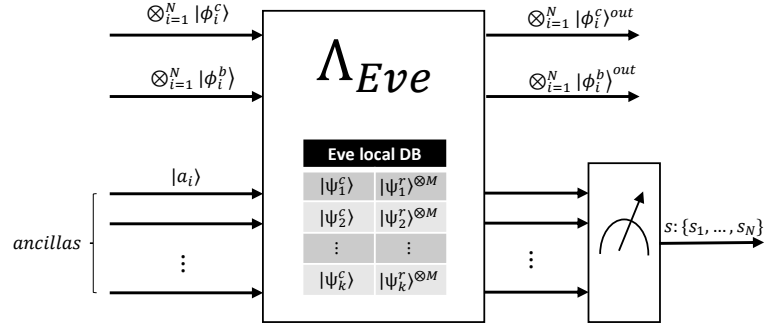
$\otimes_{i=1}^{N} |\phi_i^c\rangle$

$\otimes_{i=1}^{N} |\phi_i^b\rangle$

$\Lambda_{Eve}$

$\otimes_{i=1}^{N} |\phi_i^c\rangle^{out}$

$\otimes_{i=1}^{N} |\phi_i^b\rangle^{out}$

$|a_i\rangle$

*ancillas*

$\vdots$

| Eve local DB | |
|---|---|
| $|\psi_1^c\rangle$ | $|\psi_1^r\rangle^{\otimes M}$ |
| $|\psi_2^c\rangle$ | $|\psi_2^r\rangle^{\otimes M}$ |
| $\vdots$ | $\vdots$ |
| $|\psi_k^c\rangle$ | $|\psi_k^r\rangle^{\otimes M}$ |

$\vdots$

$s: \{s_1, \dots, s_N\}$